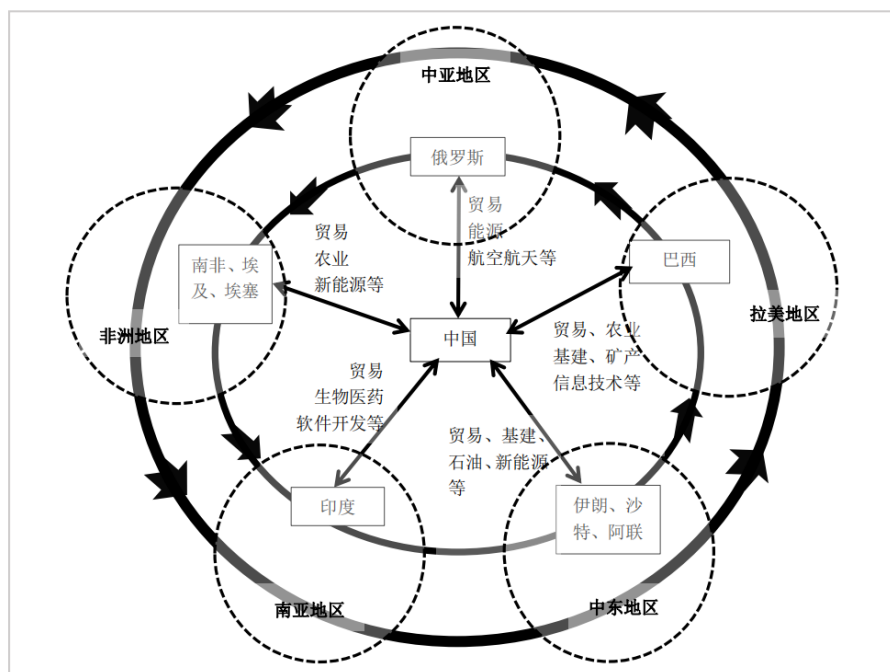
中亚地区

俄罗斯

贸易
能源
航空航天等

贸易
农业
新能源等

南非、埃及、埃塞

巴西

非洲地区

中国

拉美地区

贸易、农业
基建、矿产
信息技术等

贸易
生物医药
软件开发等

贸易、基建、
石油、新能源
等

印度

伊朗、沙特、阿联

南亚地区

中东地区